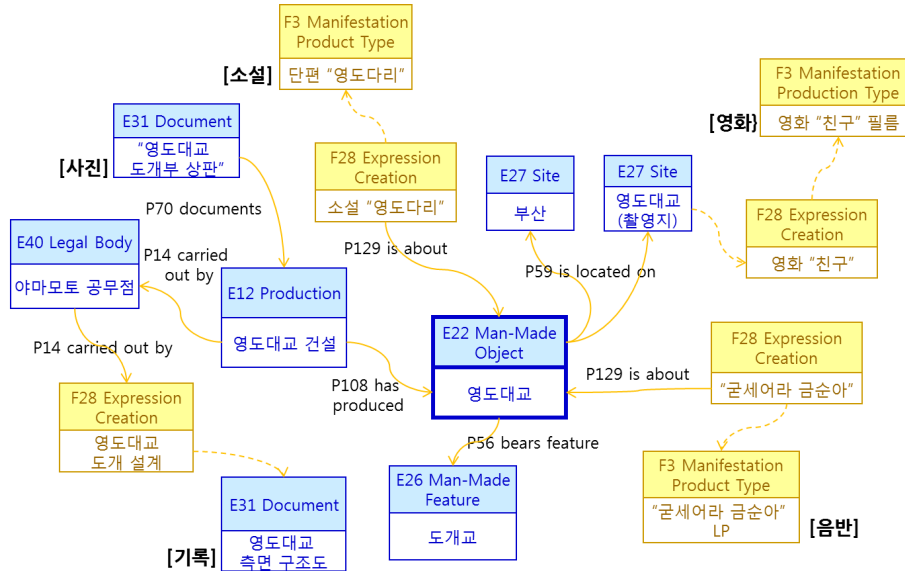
F3 Manifestation Product Type
단편 "영도다리"
[소설]

E31 Document
"영도대교 도개부 상판"
[사진]

F28 Expression Creation
소설 "영도다리"

E27 Site
부산

E27 Site
영도대교 (촬영지)

F3 Manifestation Production Type
영화 "친구" 필름
[영화]

F28 Expression Creation
영화 "친구"

E40 Legal Body
야마모토 공무점

P70 documents

P14 carried out by

E12 Production
영도대교 건설

P129 is about

P59 is located on

E22 Man-Made Object
영도대교

P14 carried out by

P108 has produced

P129 is about

F28 Expression Creation
"굳세어라 금순아"

F28 Expression Creation
영도대교 도개 설계

P56 bears feature

E26 Man-Made Feature
도개교

E31 Document
영도대교 측면 구조도
[기록]

F3 Manifestation Product Type
"굳세어라 금순아" LP
[음반]